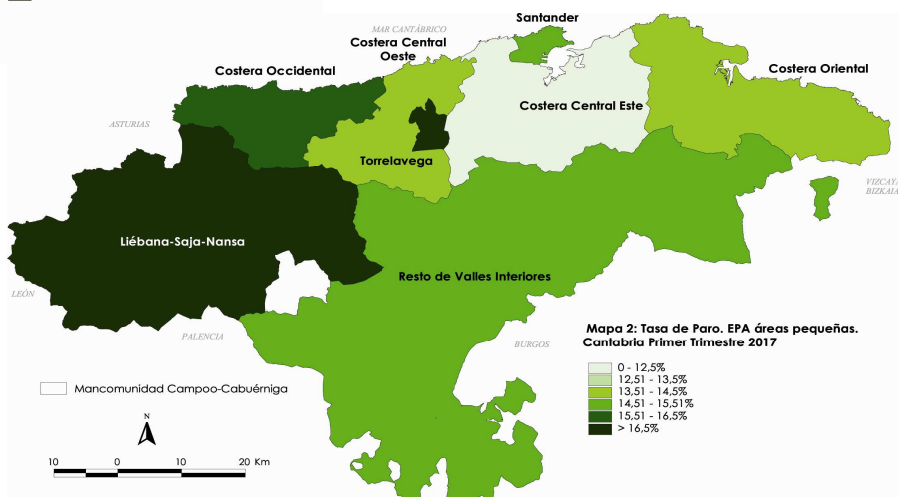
MAR CANTÁBRICO

Santander

Costera Central Oeste

Costera Occidental

Costera Oriental

ASTURIAS

Costera Central Este

Torrelavega

VIZCAYA BIZKAIA

Liébana-Saja-Nansa

Resto de Valles Interiores

LEÓN

PALENCIA

BURGOS

Mapa 2: Tasa de Paro. EPA áreas pequeñas. Cantabria Primer Trimestre 2017

0 - 12,5%
12,51 - 13,5%
13,51 - 14,5%
14,51 - 15,51%
15,51 - 16,5%
> 16,5%

Mancomunidad Campoo-Cabuérniga

N

10 0 10 20 Km